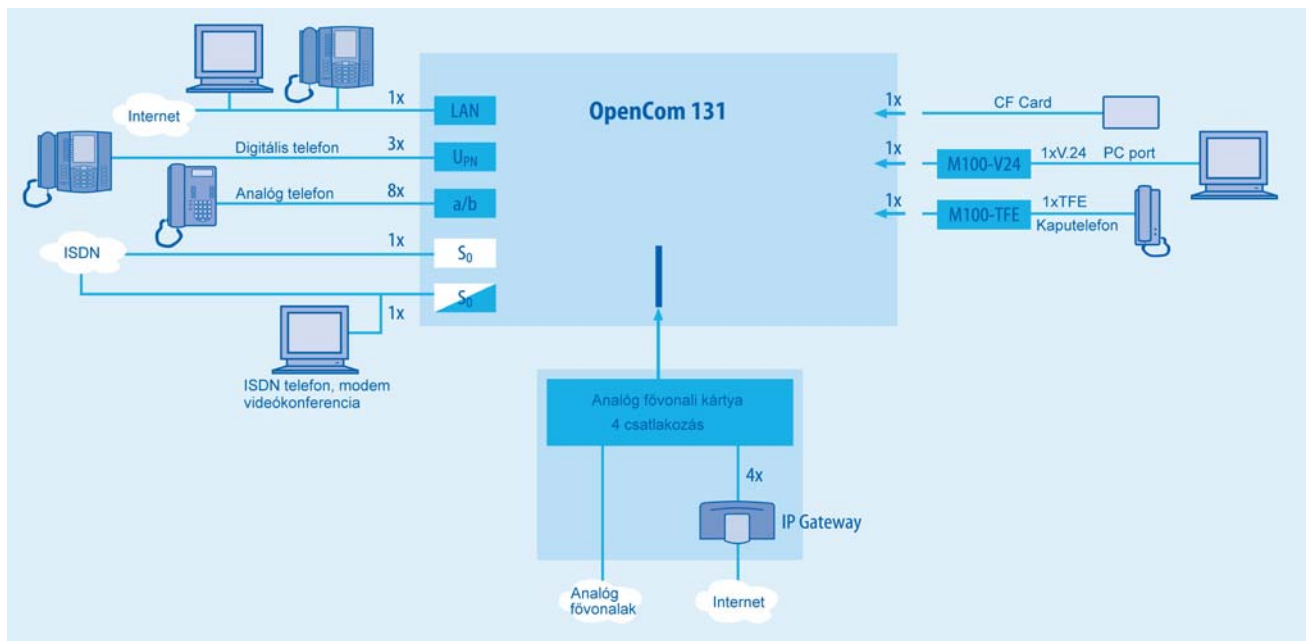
OpenCom 131

Internet

1x

LAN

Digitális telefon

3x

$U_{PN}$

Analóg telefon

8x

a/b

ISDN

1x

$S_0$

$S_0$

1x

ISDN telefon, modem videókonferencia

1x

CF Card

1x

M100-V24

1xV.24

PC port

1x

M100-TFE

1xTFE

Kaputelefon

Analóg fővonali kártya

4 csatlakozás

4x

IP Gateway

Analóg fővonalak

Internet